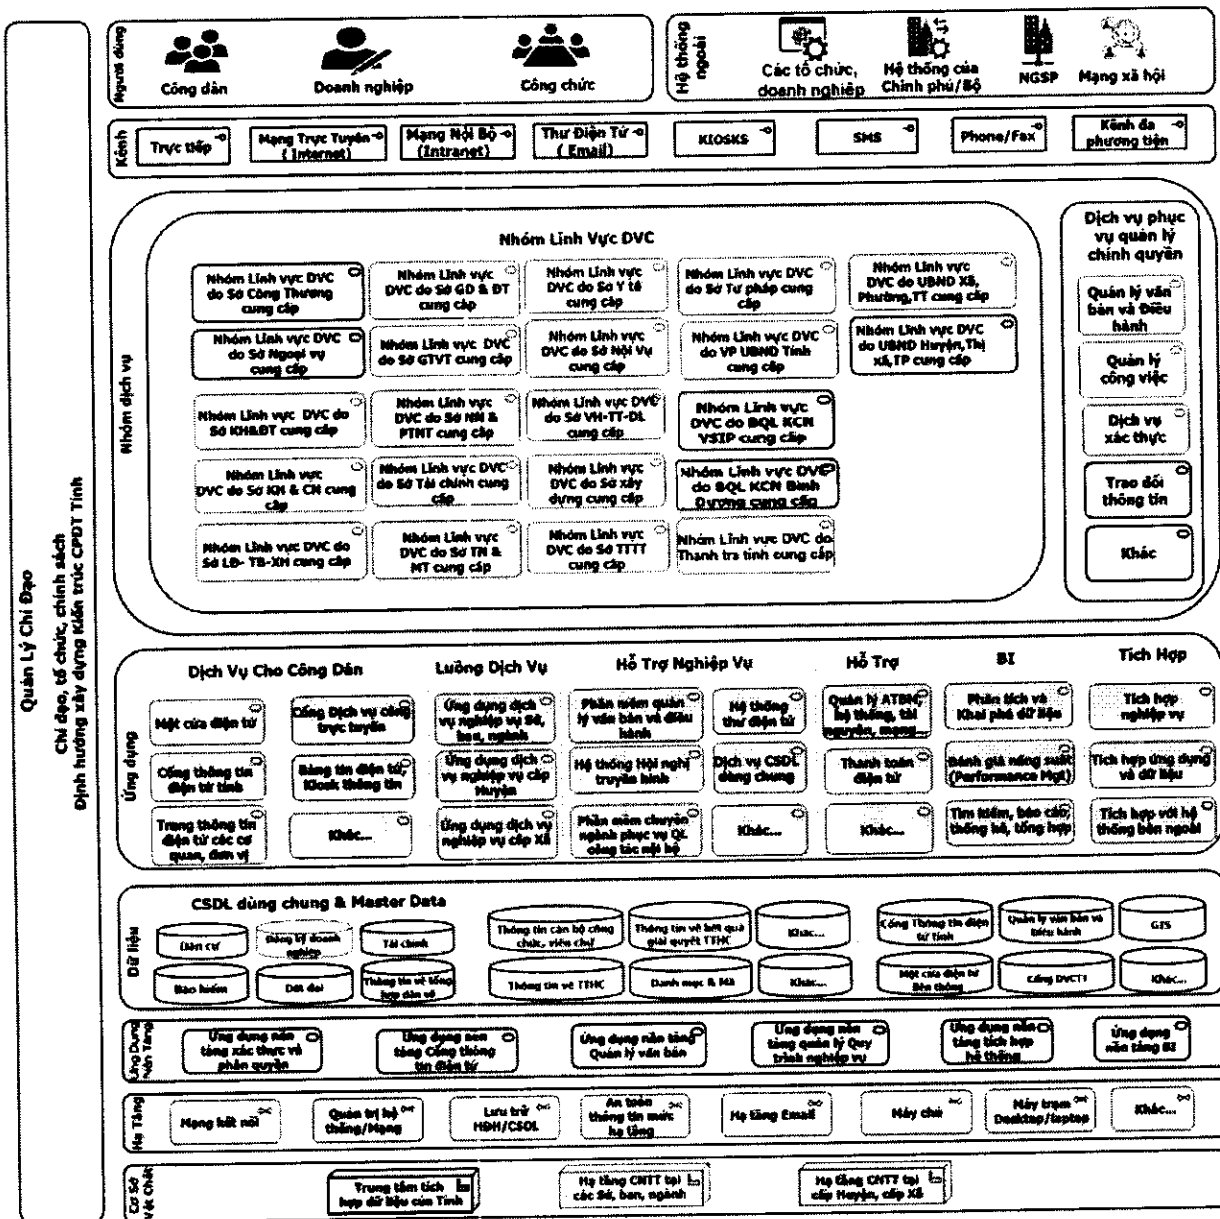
Quản Lý Chỉ Đạo

Chỉ đạo, tổ chức, chính sách
Định hướng xây dựng Kiến trúc CPĐT Tỉnh

Người dùng

Công dân

Doanh nghiệp

Công chức

Hệ thống ngoài

Các tổ chức, doanh nghiệp

Hệ thống của Chính phủ/Bộ

NGSP

Mạng xã hội

Kênh

Trực tiếp

Mạng Trực Tuyến ( Internet)

Mạng Nội Bộ (Intranet)

Thư Điện Tử ( Email)

KIOSKS

SMS

Phone/Fax

Kênh đa phương tiện

Nhóm dịch vụ

Nhóm Lĩnh Vực DVC

Nhóm Lĩnh vực DVC do Sở Công Thương cung cấp

Nhóm Lĩnh vực DVC do Sở GD & ĐT cung cấp

Nhóm Lĩnh vực DVC do Sở Y tế cung cấp

Nhóm Lĩnh vực DVC do Sở Tư pháp cung cấp

Nhóm Lĩnh vực DVC do UBND Xã, Phường,TT cung cấp

Nhóm Lĩnh vực DVC do Sở Ngoại vụ cung cấp

Nhóm Lĩnh vực DVC do Sở GTVT cung cấp

Nhóm Lĩnh vực DVC do Sở Nội Vụ cung cấp

Nhóm Lĩnh vực DVC do VP UBND Tỉnh cung cấp

Nhóm Lĩnh vực DVC do UBND Huyện,Thị xã,TP cung cấp

Nhóm Lĩnh vực DVC do Sở KH&ĐT cung cấp

Nhóm Lĩnh vực DVC do Sở NN & PTNT cung cấp

Nhóm Lĩnh vực DVC do Sở VH-TT-DL cung cấp

Nhóm Lĩnh vực DVC do BQL KCN VSIP cung cấp

Nhóm Lĩnh vực DVC do Sở KH & CN cung cấp

Nhóm Lĩnh vực DVC do Sở Tài chính cung cấp

Nhóm Lĩnh vực DVC do Sở Xây dựng cung cấp

Nhóm Lĩnh vực DVC do BQL KCN Bình Dương cung cấp

Nhóm Lĩnh vực DVC do Sở LĐ- TB-XH cung cấp

Nhóm Lĩnh vực DVC do Sở TN & MT cung cấp

Nhóm Lĩnh vực DVC do Sở TTTT cung cấp

Nhóm Lĩnh vực DVC do Thanh tra tỉnh cung cấp

Dịch vụ phục vụ quản lý chính quyền

Quản lý văn bản và Điều hành

Quản lý công việc

Dịch vụ xác thực

Trao đổi thông tin

Khác

Ứng dụng

Dịch Vụ Cho Công Dân

Luồng Dịch Vụ

Hỗ Trợ Nghiệp Vụ

Hỗ Trợ

BI

Tích Hợp

Một cửa điện tử

Cổng Dịch vụ công trực tuyến

Ứng dụng dịch vụ nghiệp vụ Sở, ban, ngành

Phần mềm quản lý văn bản và điều hành

Hệ thống thư điện tử

Quản lý ATBM, hệ thống, tài nguyên, mạng...

Phân tích và Khai phá dữ liệu

Tích hợp nghiệp vụ

Cổng thông tin điện tử tỉnh

Bảng tin điện tử, Kiosk thông tin

Ứng dụng dịch vụ nghiệp vụ cấp Huyện

Hệ thống Hội nghị truyền hình

Dịch vụ CSDL dùng chung

Thanh toán điện tử

Đánh giá năng suất (Performance Mgt)

Tích hợp ứng dụng và dữ liệu

Trang thông tin điện tử các cơ quan, đơn vị

Khác...

Ứng dụng dịch vụ nghiệp vụ cấp Xã

Phần mềm chuyên ngành phục vụ QL công tác nội bộ

Khác...

Khác...

Tìm kiếm, báo cáo, thống kê, tổng hợp

Tích hợp với hệ thống bên ngoài

Dữ liệu

CSDL dùng chung & Master Data

Dân cư

Đăng ký doanh nghiệp

Tài chính

Bảo hiểm

Đất đai

Thông tin về tổng hợp dân số

Thông tin cán bộ công chức, viên chức

Thông tin về kết quả giải quyết TTHC

Khác...

Thông tin về TTHC

Danh mục & Mã

Khác...

Cổng Thông tin điện tử tỉnh

Quản lý văn bản và điều hành

GIS

Một cửa điện tử liên thông

Cổng DVCTT

Khác...

Ứng Dụng Nền Tảng

Ứng dụng nền tảng xác thực và phân quyền

Ứng dụng nền tảng Cổng thông tin điện tử

Ứng dụng nền tảng Quản lý văn bản

Ứng dụng nền tảng quản lý Quy trình nghiệp vụ

Ứng dụng nền tảng tích hợp hệ thống

Ứng dụng nền tảng BI

Hạ Tầng

Mạng kết nối

Quản trị hệ thống/Mạng

Lưu trữ HDH/CSDL

An toàn thông tin mức hạ tầng

Hạ tầng Email

Máy chủ

Máy trạm Desktop/laptop

Khác...

Cơ Sở Vật Chất

Trung tâm tích hợp dữ liệu của Tỉnh

Hạ tầng CNTT tại các Sở, ban, ngành

Hạ tầng CNTT tại cấp Huyện, cấp Xã